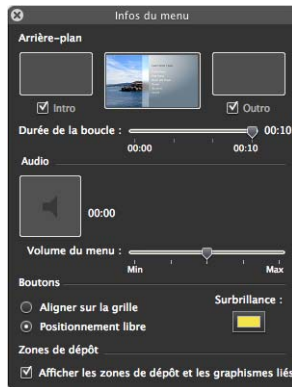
Infos du menu

Arrière-plan

Intro

Outro

Durée de la boucle : 00:10

00:00

00:10

Audio

00:00

Volume du menu :

Min

Max

Boutons

Aligner sur la grille

Positionnement libre

Surbrillance :

Zones de dépôt

Afficher les zones de dépôt et les graphismes liés